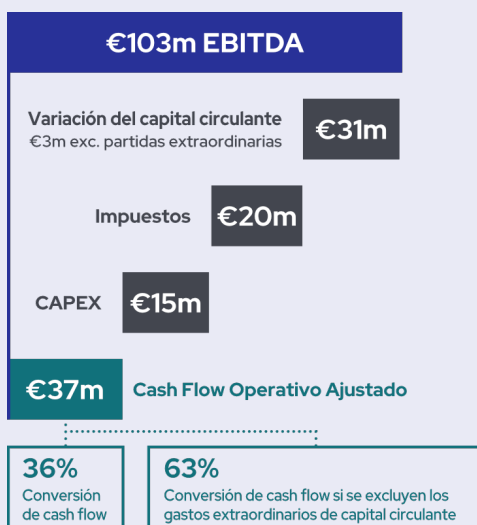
€103m EBITDA

Variación del capital circulante
€3m exc. partidas extraordinarias

€31m

Impuestos

€20m

CAPEX

€15m

€37m

Cash Flow Operativo Ajustado

36%
Conversión de cash flow

63%
Conversión de cash flow si se excluyen los gastos extraordinarios de capital circulante